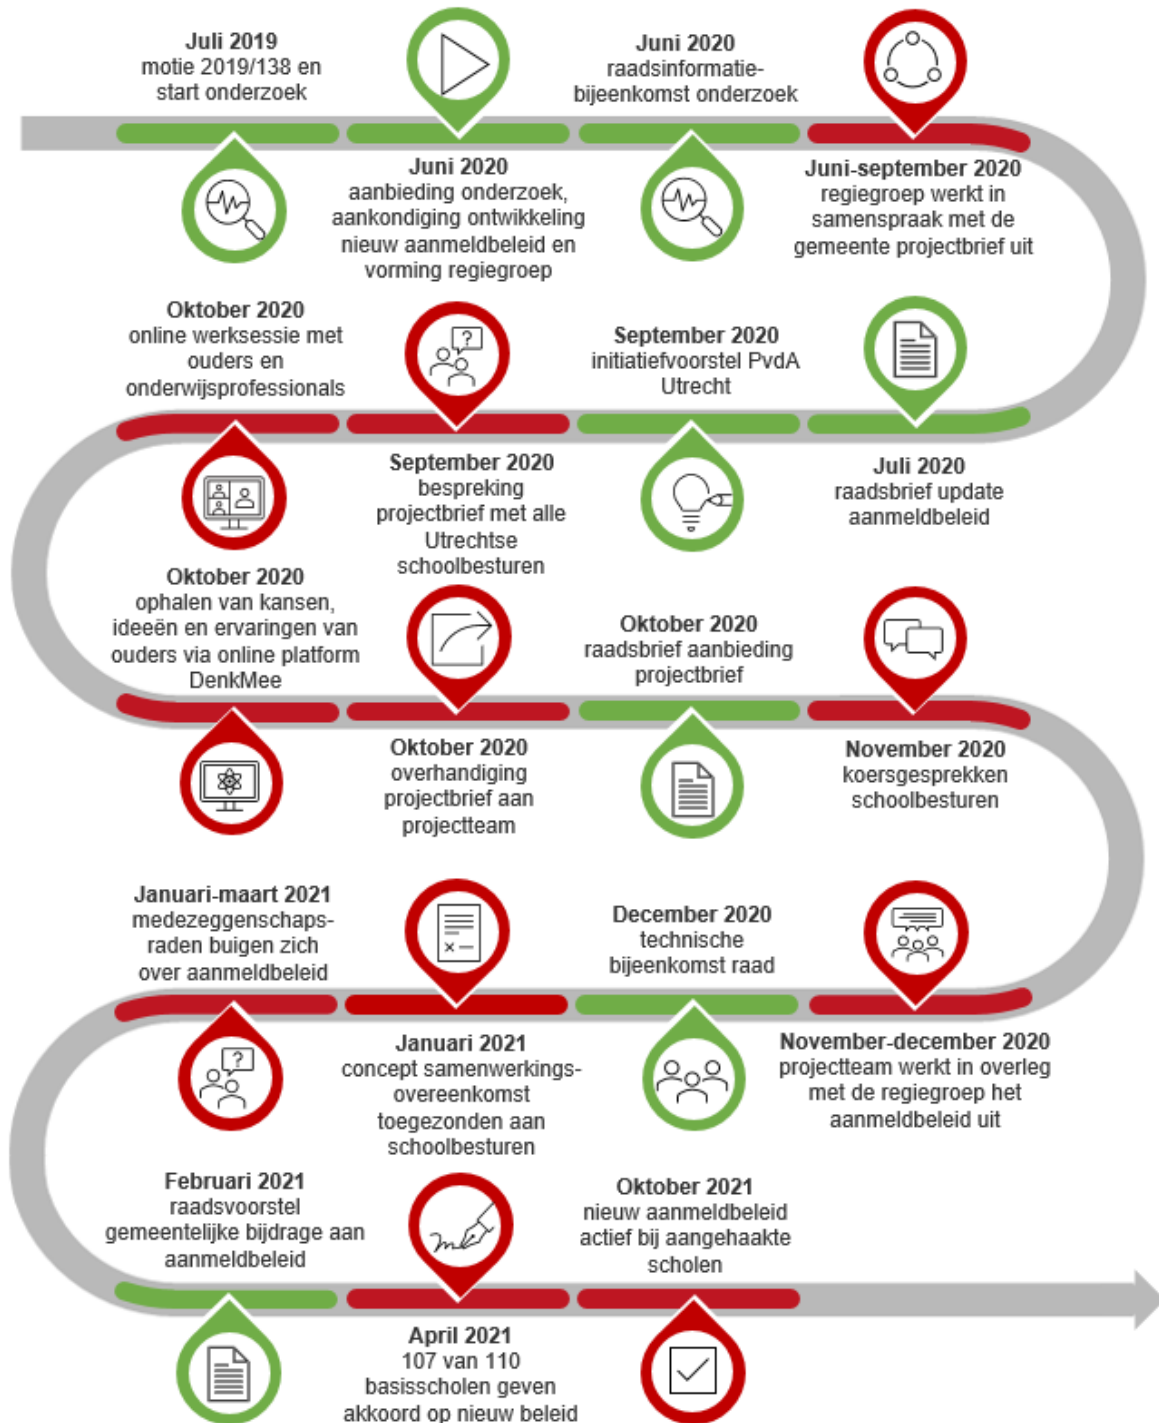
**Juli 2019**
motie 2019/138 en start onderzoek

**Juni 2020**
aanbieding onderzoek, aankondiging ontwikkeling nieuw aanmeldbeleid en vorming regiegroep

**Juni 2020**
raadsinformatie-bijeenkomst onderzoek

**Juni-september 2020**
regiegroep werkt in samenspraak met de gemeente projectbrief uit

**Oktober 2020**
online werksessie met ouders en onderwijsprofessionals

**September 2020**
initiatiefvoorstel PvdA Utrecht

**September 2020**
bespreking projectbrief met alle Utrechtse schoolbesturen

**Juli 2020**
raadsbrief update aanmeldbeleid

**Oktober 2020**
ophalen van kansen, ideeën en ervaringen van ouders via online platform DenkMee

**Oktober 2020**
raadsbrief aanbieding projectbrief

**Oktober 2020**
overhandiging projectbrief aan projectteam

**November 2020**
koersgesprekken schoolbesturen

**Januari-maart 2021**
medezeggenschaps-raden buigen zich over aanmeldbeleid

**December 2020**
technische bijeenkomst raad

**Januari 2021**
concept samenwerkings-overeenkomst toegezonden aan schoolbesturen

**November-december 2020**
projectteam werkt in overleg met de regiegroep het aanmeldbeleid uit

**Februari 2021**
raadsvoorstel gemeentelijke bijdrage aan aanmeldbeleid

**Oktober 2021**
nieuw aanmeldbeleid actief bij aangehaakte scholen

**April 2021**
107 van 110 basisscholen geven akkoord op nieuw beleid